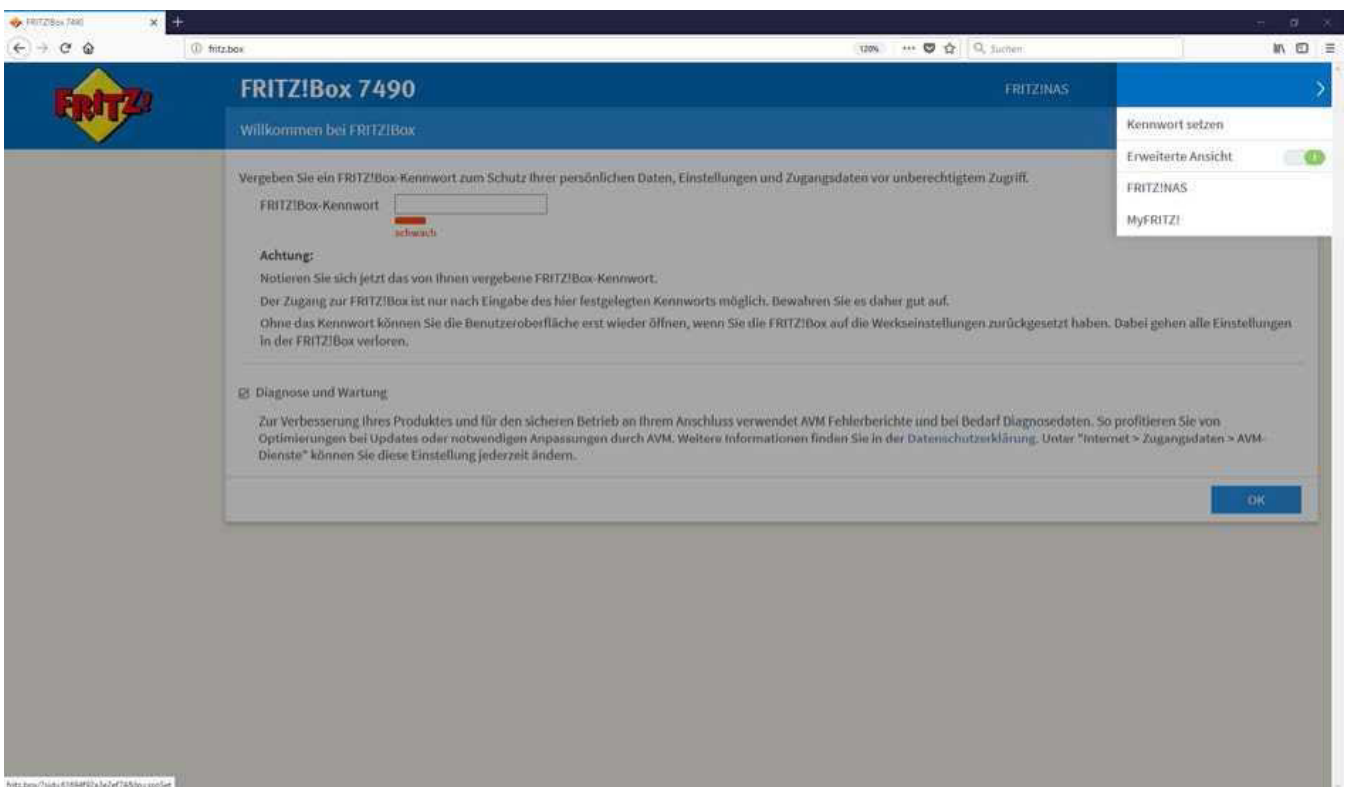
FRITZ!Box 7490

fritz.box

120%

Suchen

FRITZ!

FRITZ!Box 7490

FRITZ!NAS

Willkommen bei FRITZ!Box

Kennwort setzen

Erweiterte Ansicht

FRITZ!NAS

MyFRITZ!

Vergeben Sie ein FRITZ!Box-Kennwort zum Schutz Ihrer persönlichen Daten, Einstellungen und Zugangsdaten vor unberechtigtem Zugriff.

FRITZ!Box-Kennwort

schwach

Achtung:

Notieren Sie sich jetzt das von Ihnen vergebene FRITZ!Box-Kennwort.

Der Zugang zur FRITZ!Box ist nur nach Eingabe des hier festgelegten Kennworts möglich. Bewahren Sie es daher gut auf.

Ohne das Kennwort können Sie die Benutzeroberfläche erst wieder öffnen, wenn Sie die FRITZ!Box auf die Werkseinstellungen zurückgesetzt haben. Dabei gehen alle Einstellungen in der FRITZ!Box verloren.

Diagnose und Wartung

Zur Verbesserung Ihres Produktes und für den sicheren Betrieb an Ihrem Anschluss verwendet AVM Fehlerberichte und bei Bedarf Diagnosedaten. So profitieren Sie von Optimierungen bei Updates oder notwendigen Anpassungen durch AVM. Weitere Informationen finden Sie in der Datenschutzerklärung. Unter "Internet > Zugangsdaten > AVM-Dienste" können Sie diese Einstellung jederzeit ändern.

OK

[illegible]